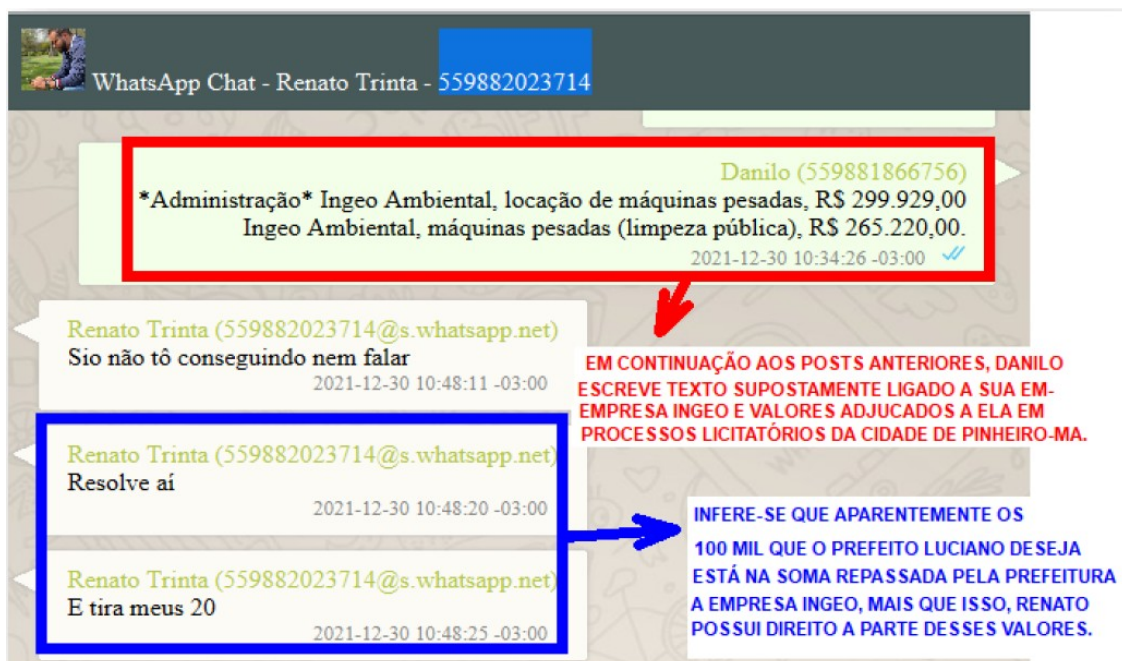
WhatsApp Chat - Renato Trinta - 559882023714

Danilo (559881866756)
*Administração* Ingeo Ambiental, locação de máquinas pesadas, R$ 299.929,00
Ingeo Ambiental, máquinas pesadas (limpeza pública), R$ 265.220,00.
2021-12-30 10:34:26 -03:00

Renato Trinta (559882023714@s.whatsapp.net)
Sio não tô conseguindo nem falar
2021-12-30 10:48:11 -03:00

EM CONTINUAÇÃO AOS POSTS ANTERIORES, DANILO ESCREVE TEXTO SUPOSTAMENTE LIGADO A SUA EM- EMPRESA INGEO E VALORES ADJUCADOS A ELA EM PROCESSOS LICITATÓRIOS DA CIDADE DE PINHEIRO-MA.

Renato Trinta (559882023714@s.whatsapp.net)
Resolve aí
2021-12-30 10:48:20 -03:00

Renato Trinta (559882023714@s.whatsapp.net)
E tira meus 20
2021-12-30 10:48:25 -03:00

INFERE-SE QUE APARENTEMENTE OS 100 MIL QUE O PREFEITO LUCIANO DESEJA ESTÁ NA SOMA REPASSADA PELA PREFEITURA A EMPRESA INGEO, MAIS QUE ISSO, RENATO POSSUI DIREITO A PARTE DESSES VALORES.